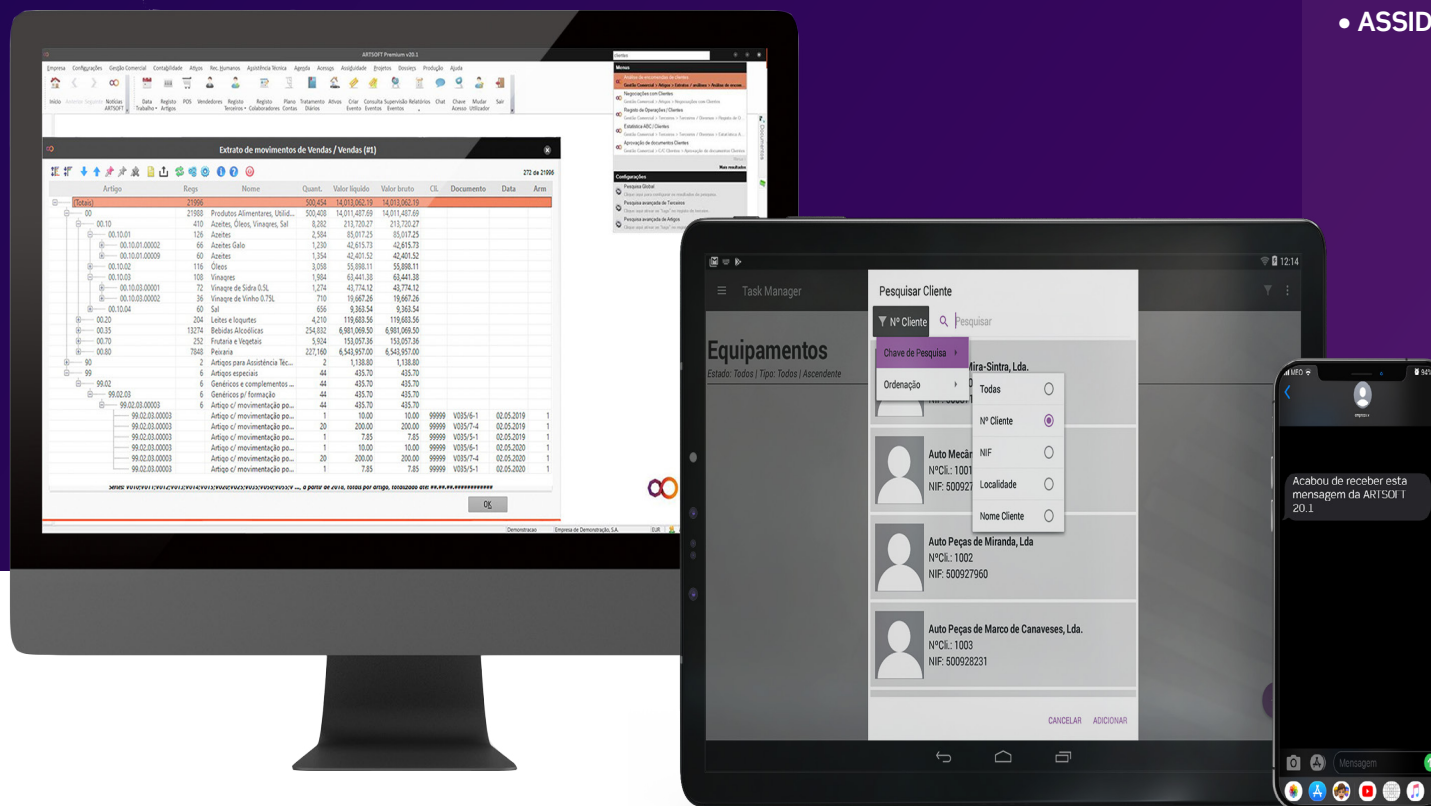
• ASSID

ARTSOFT Premium v20.1

Empresa Configurações Gestão Comercial Contabilidade Ativos Rec. Humanos Assistência Técnica Agenda Acessos Assiduidade Projetos Dossiers Produção Ajuda

Início Anterior Seguinte Notícias ARTSOFT Data Trabalho Registo Artigos POS Vendedores Registo Terceiros Registo Colaboradores Plano Contas Tratamento Diários Ativos Criar Evento Consulta Eventos Supervisão Eventos Relatórios Chat Chave Acesso Mudar Utilizador Sair

Clientes

Menus

Análise de encomendas de clientes

Negociações com Clientes

Registo de Operações / Clientes

Estatística ABC / Clientes

Aprovação de documentos Clientes

Mais resultados

Configurações

Pesquisa Global

Pesquisa avançada de Terceiros

Pesquisa avançada de Artigos

Documentos

Extrato de movimentos de Vendas / Vendas (#1)

272 de 21996

| Artigo | Regs | Nome | Quant. | Valor líquido | Valor bruto | CIL | Documento | Data | Arm |
|---|---|---|---|---|---|---|---|---|---|
| (Totais) | 21996 | | 500,454 | 14,013,062.19 | 14,013,062.19 | | | | |
| 00 | 21988 | Produtos Alimentares, Utilid... | 500,408 | 14,011,487.69 | 14,011,487.69 | | | | |
| 00.10 | 410 | Azeites, Óleos, Vinagres, Sal | 8,282 | 213,720.27 | 213,720.27 | | | | |
| 00.10.01 | 126 | Azeites | 2,584 | 85,017.25 | 85,017.25 | | | | |
| 00.10.01.00002 | 66 | Azeites Galo | 1,230 | 42,615.73 | 42,615.73 | | | | |
| 00.10.01.00009 | 60 | Azeites | 1,354 | 42,401.52 | 42,401.52 | | | | |
| 00.10.02 | 116 | Óleos | 3,058 | 55,898.11 | 55,898.11 | | | | |
| 00.10.03 | 108 | Vinagres | 1,984 | 63,441.38 | 63,441.38 | | | | |
| 00.10.03.00001 | 72 | Vinagre de Sidra 0.5L | 1,274 | 43,774.12 | 43,774.12 | | | | |
| 00.10.03.00002 | 36 | Vinagre de Vinho 0.75L | 710 | 19,667.26 | 19,667.26 | | | | |
| 00.10.04 | 60 | Sal | 656 | 9,363.54 | 9,363.54 | | | | |
| 00.20 | 204 | Leites e Iogurtes | 4,210 | 119,683.56 | 119,683.56 | | | | |
| 00.35 | 13274 | Bebidas Alcoólicas | 254,832 | 6,981,069.50 | 6,981,069.50 | | | | |
| 00.70 | 252 | Frutaria e Vegetais | 5,924 | 153,057.36 | 153,057.36 | | | | |
| 00.80 | 7848 | Peixaria | 227,160 | 6,543,957.00 | 6,543,957.00 | | | | |
| 90 | 2 | Artigos para Assistência Téc... | 2 | 1,138.80 | 1,138.80 | | | | |
| 99 | 6 | Artigos especiais | 44 | 435.70 | 435.70 | | | | |
| 99.02 | 6 | Genéricos e complementos ... | 44 | 435.70 | 435.70 | | | | |
| 99.02.03 | 6 | Genéricos p/ formação | 44 | 435.70 | 435.70 | | | | |
| 99.02.03.00003 | 6 | Artigo c/ movimentação po... | 44 | 435.70 | 435.70 | | | | |
| 99.02.03.00003 | | Artigo c/ movimentação po... | 1 | 10.00 | 10.00 | 99999 | V035/6-1 | 02.05.2019 | 1 |
| 99.02.03.00003 | | Artigo c/ movimentação po... | 20 | 200.00 | 200.00 | 99999 | V035/7-4 | 02.05.2019 | 1 |
| 99.02.03.00003 | | Artigo c/ movimentação po... | 1 | 7.85 | 7.85 | 99999 | V035/5-1 | 02.05.2019 | 1 |
| 99.02.03.00003 | | Artigo c/ movimentação po... | 1 | 10.00 | 10.00 | 99999 | V035/6-1 | 02.05.2020 | 1 |
| 99.02.03.00003 | | Artigo c/ movimentação po... | 20 | 200.00 | 200.00 | 99999 | V035/7-4 | 02.05.2020 | 1 |
| 99.02.03.00003 | | Artigo c/ movimentação po... | 1 | 7.85 | 7.85 | 99999 | V035/5-1 | 02.05.2020 | 1 |

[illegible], a partir de 2018, todos por artigo, totalizado até: ##.##.##.############

OK

Demonstracao Empresa de Demonstração, S.A. EUR

12:14

Task Manager

Equipamentos

Estado: Todos | Tipo: Todos | Ascendente

Pesquisar Cliente

Nº Cliente

Pesquisar

Chave de Pesquisa

Ordenação

Todas

Nº Cliente

NIF

Localidade

Nome Cliente

Mira-Sintra, Lda.

Auto Mecân

NºCli.: 1001

NIF: 50092

Auto Peças de Miranda, Lda

NºCli.: 1002

NIF: 500927960

Auto Peças de Marco de Canaveses, Lda.

NºCli.: 1003

NIF: 500928231

CANCELAR ADICIONAR

MEO

Acabou de receber esta mensagem da ARTSOFT 20.1

Mensagem